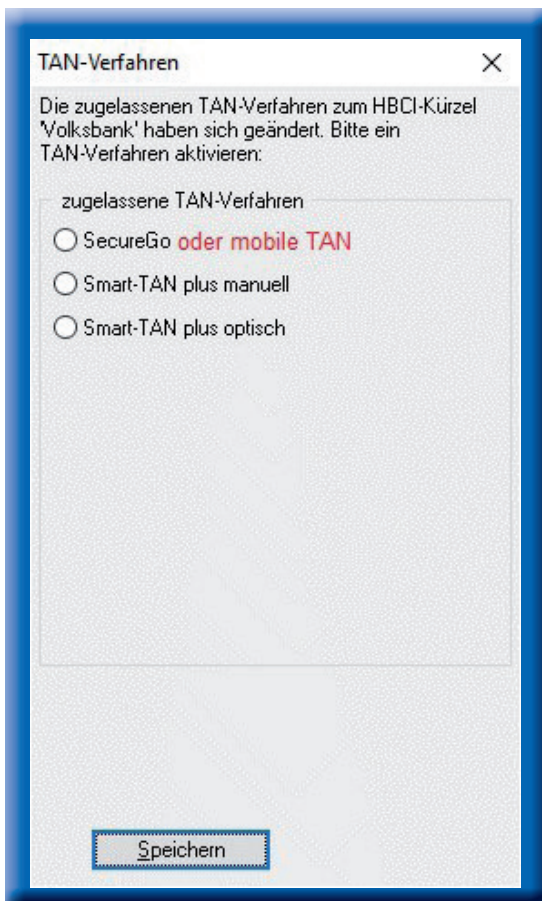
TAN-Verfahren

×

Die zugelassenen TAN-Verfahren zum HBCI-Kürzel 'Volksbank' haben sich geändert. Bitte ein TAN-Verfahren aktivieren:

zugelassene TAN-Verfahren

SecureGo oder mobile TAN

Smart-TAN plus manuell

Smart-TAN plus optisch

Speichern